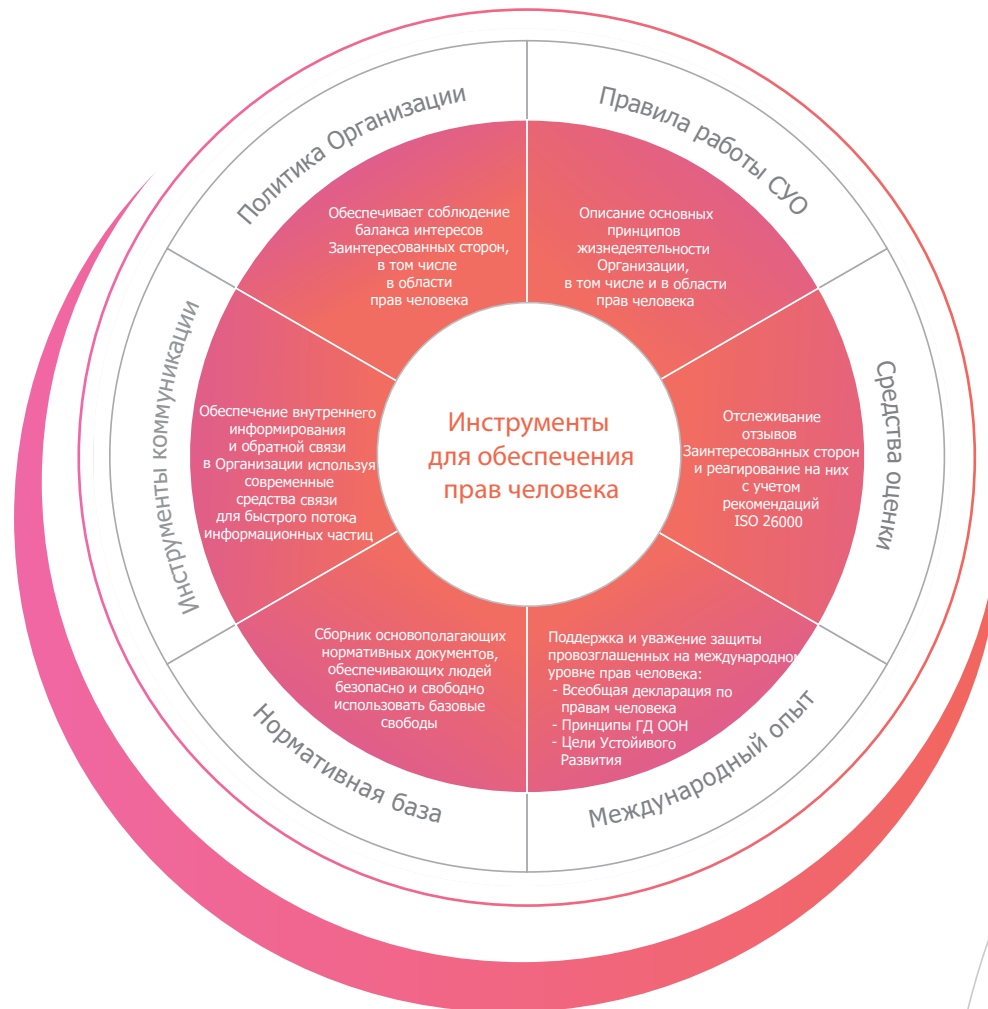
Инструменты для обеспечения прав человека

Политика Организации

Обеспечивает соблюдение баланса интересов Заинтересованных сторон, в том числе в области прав человека

Правила работы СУО

Описание основных принципов жизнедеятельности Организации, в том числе и в области прав человека

Средства оценки

Отслеживание отзывов Заинтересованных сторон и реагирование на них с учетом рекомендаций ISO 26000

Международный опыт

Поддержка и уважение защиты провозглашенных на международном уровне прав человека:
- Всеобщая декларация по правам человека
- Принципы ГД ООН
- Цели Устойчивого Развития

Нормативная база

Сборник основополагающих нормативных документов, обеспечивающих людей безопасно и свободно использовать базовые свободы

Инструменты коммуникации

Обеспечение внутреннего информирования и обратной связи в Организации используя современные средства связи для быстрого потока информационных частиц